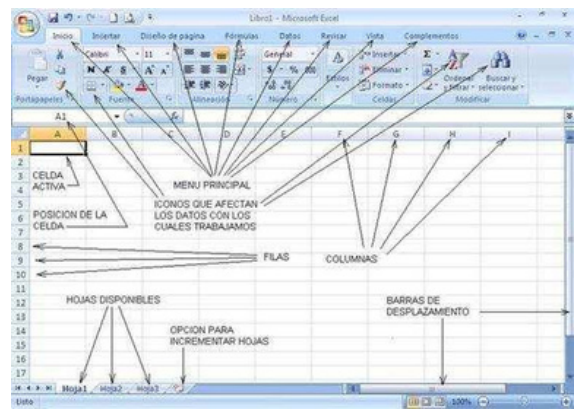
Libro1 - Microsoft Excel

Inicio Insertar Diseño de página Fórmulas Datos Revisar Vista Complementos

Pegar
Portapapeles
Calibri 11
N K S A A
Fuente
Alineación
General
$ % 000
Número
Estilos
Insertar
Eliminar
Formato
Celdas
Σ
Ordenar y filtrar
Buscar y seleccionar
Modificar

A1

A B C D E F G H I

1 2 3 4 5 6 7 8 9 10 11 12 13 14 15 16 17

CELDA ACTIVA

MENU PRINCIPAL

POSICION DE LA CELDA

ICONOS QUE AFECTAN LOS DATOS CON LOS CUALES TRABAJAMOS

FILAS

COLUMNAS

HOJAS DISPONIBLES

BARRAS DE DESPLAZAMIENTO

OPCION PARA INCREMENTAR HOJAS

Hoja1 Hoja2 Hoja3

Listo 100%